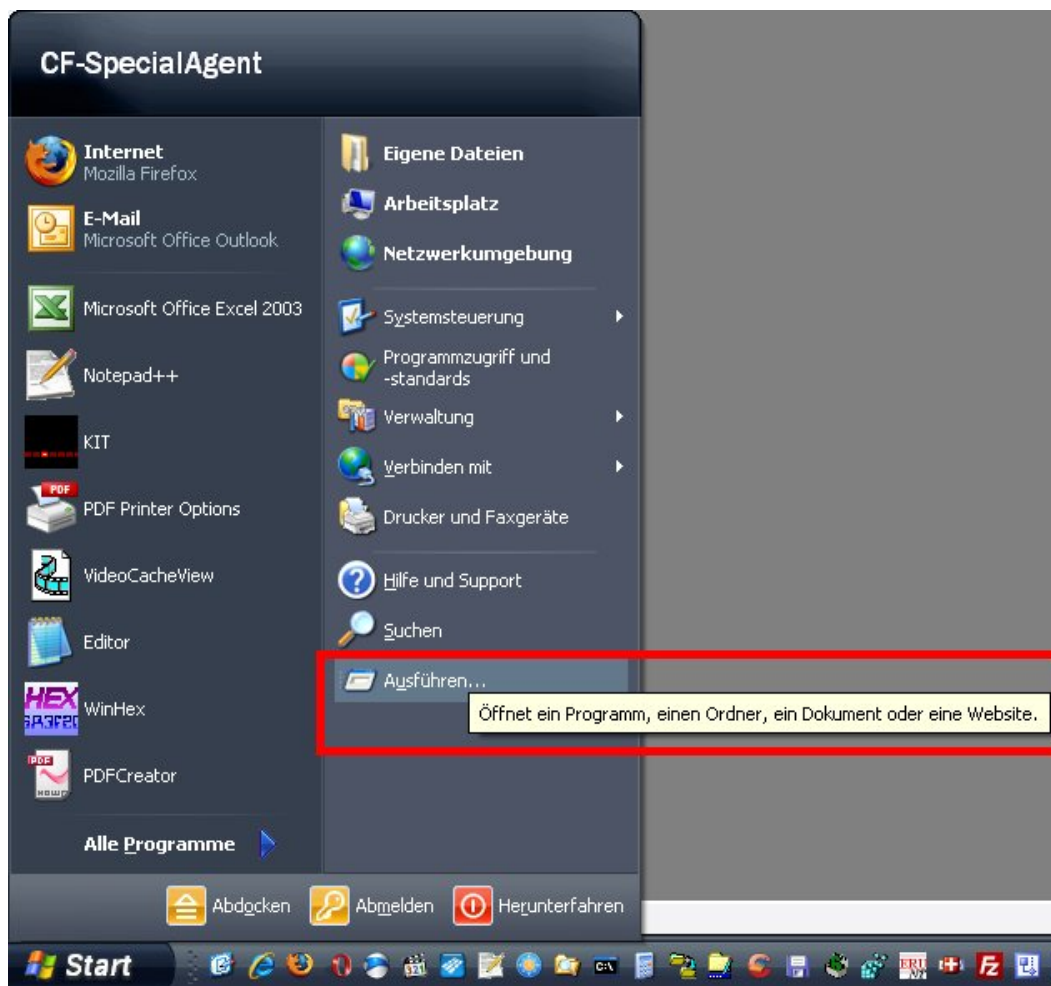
CF-SpecialAgent

Internet
Mozilla Firefox

E-Mail
Microsoft Office Outlook

Microsoft Office Excel 2003

Notepad++

KIT

PDF Printer Options

VideoCacheView

Editor

WinHex

PDFCreator

Alle Programme

Eigene Dateien

Arbeitsplatz

Netzwerkumgebung

Systemsteuerung

Programmzugriff und -standards

Verwaltung

Verbinden mit

Drucker und Faxgeräte

Hilfe und Support

Suchen

Ausführen...

Öffnet ein Programm, einen Ordner, ein Dokument oder eine Website.

Abdocken

Abmelden

Herunterfahren

Start